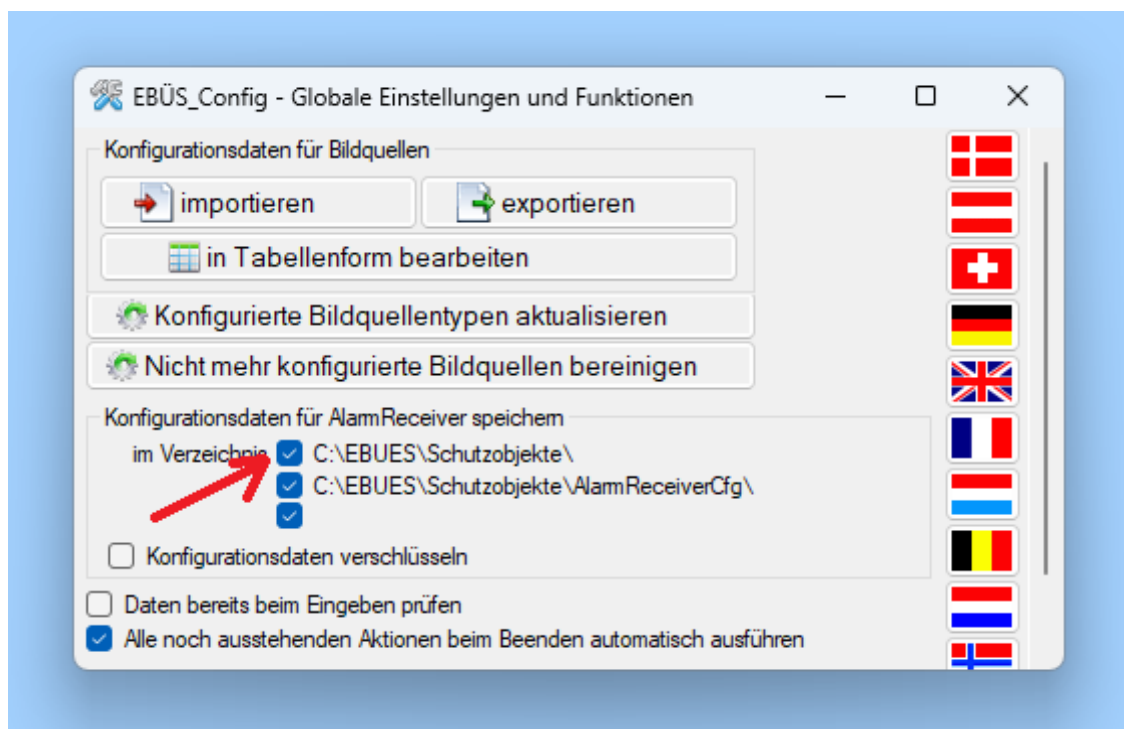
EBÜS_Config - Globale Einstellungen und Funktionen

Konfigurationsdaten für Bildquellen

importieren

exportieren

in Tabellenform bearbeiten

Konfigurierte Bildquellentypen aktualisieren

Nicht mehr konfigurierte Bildquellen bereinigen

Konfigurationsdaten für AlarmReceiver speichern

im Verzeichnis

C:\EBUES\Schutzobjekte\

C:\EBUES\Schutzobjekte\AlarmReceiverCfg\

Konfigurationsdaten verschlüsseln

Daten bereits beim Eingeben prüfen

Alle noch ausstehenden Aktionen beim Beenden automatisch ausführen